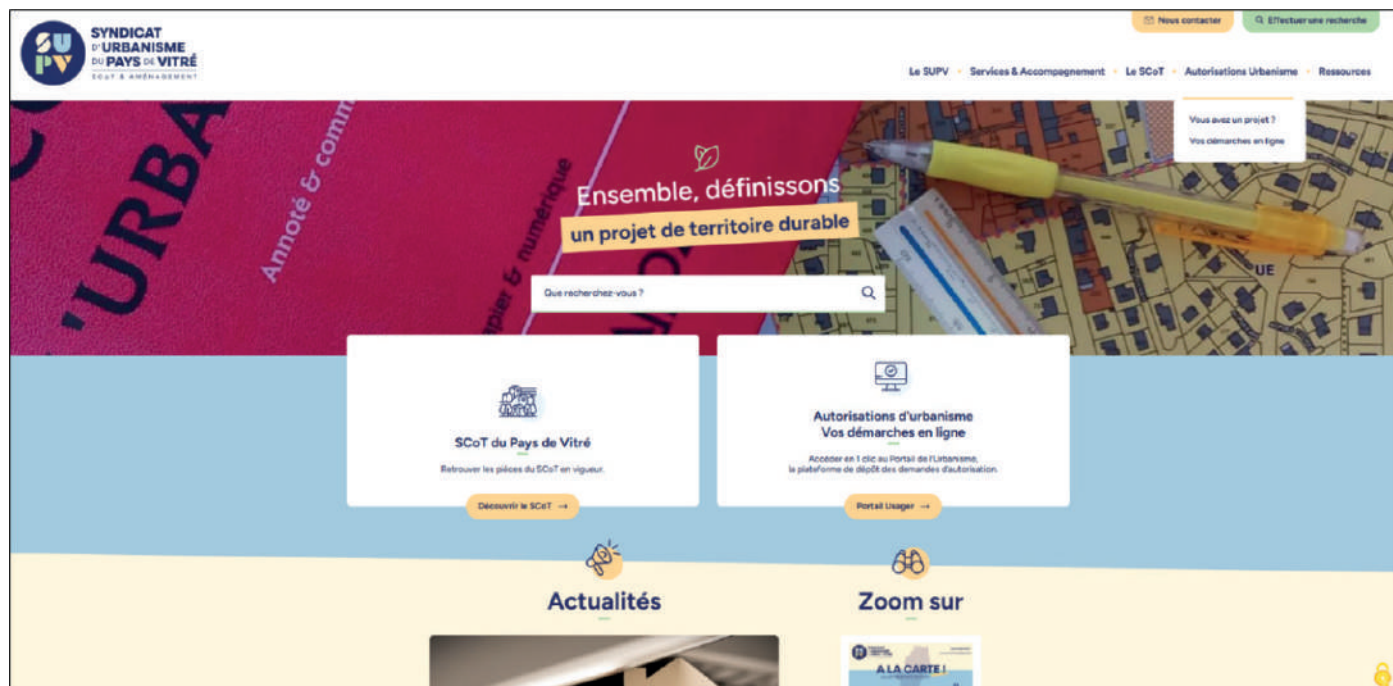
SU PV SYNDICAT D'URBANISME DU PAYS DE VITRÉ SCOT & AMÉNAGEMENT

Nous contacter
Effectuer une recherche

Le SUPV · Services & Accompagnement · Le SCoT · Autorisations Urbanisme · Ressources

Vous avez un projet ?
Vos démarches en ligne

Ensemble, définissons
un projet de territoire durable

Que recherchez-vous ?

SCoT du Pays de Vitré
Retrouver les pièces du SCoT en vigueur.
Découvrir le SCoT →

Autorisations d'urbanisme
Vos démarches en ligne
Accéder en 1 clic au Portail de l'Urbanisme, la plateforme de dépôt des demandes d'autorisation.
Portail Usager →

Actualités

Zoom sur

A LA CARTE !